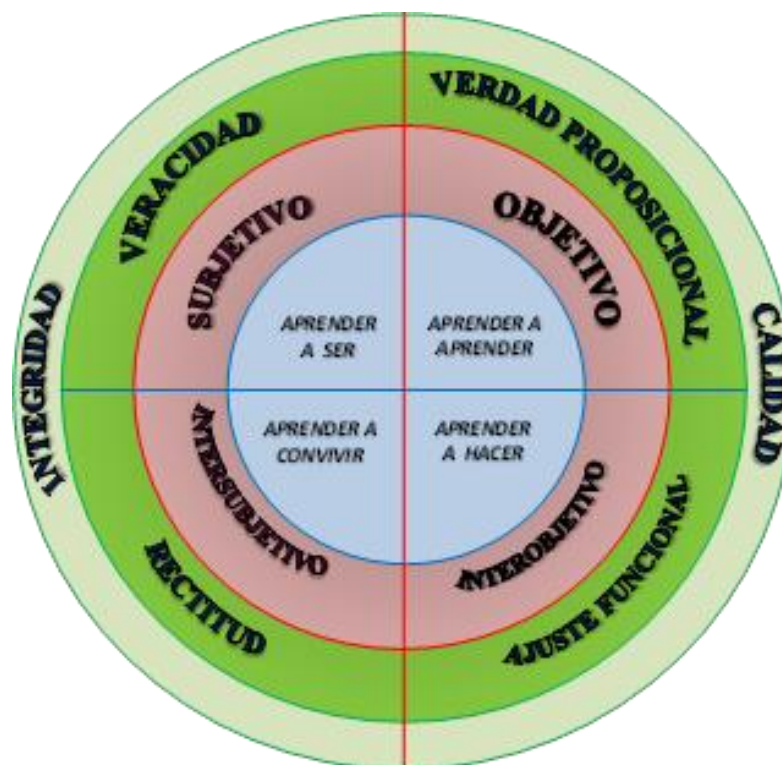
VERACIDAD

VERDAD PROPOSICIONAL

SUBJETIVO

OBJETIVO

INTEGRIDAD

CALIDAD

APRENDER A SER

APRENDER A APRENDER

APRENDER A CONVIVIR

APRENDER A HACER

INTERSUBJETIVO

INTEROBJETIVO

RECTITUD

AJUSTE FUNCIONAL